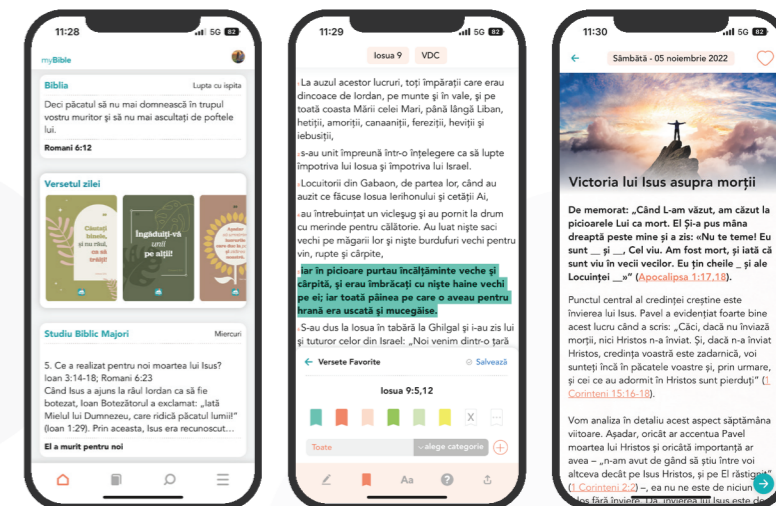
11:28
5G 82

myBible

Biblia
Lupta cu ispita

Deci păcatul să nu mai domnească în trupul vostru muritor şi să nu mai ascultaţi de poftele lui.

Romani 6:12

Versetul zilei

Căutaţi binele, şi nu răul, ca să trăiţi!

Îngăduiţi-vă unii pe alţii!

Studiu Biblic Majori
Miercuri

5. Ce a realizat pentru noi moartea lui Isus? Ioan 3:14-18; Romani 6:23
Când Isus a ajuns la râul Iordan ca să fie botezat, Ioan Botezătorul a exclamat: „Iată Mielul lui Dumnezeu, care ridică păcatul lumii!" (Ioan 1:29). Prin aceasta, Isus era recunoscut...

El a murit pentru noi

11:29
5G 82

Iosua 9
VDC

La auzul acestor lucruri, toţi împăraţii care erau dincoace de Iordan, pe munte şi în vale, şi pe toată coasta Mării celei Mari, până lângă Liban, hetiţii, amoriţii, canaaniţii, fereziţii, heviţii şi iebusiţii,

s-au unit împreună într-o înţelegere ca să lupte împotriva lui Iosua şi împotriva lui Israel.

Locuitorii din Gabaon, de partea lor, când au auzit ce făcuse Iosua Ierihonului şi cetăţii Ai,

au întrebuinţat un vicleşug şi au pornit la drum cu merinde pentru călătorie. Au luat nişte saci vechi pe măgarii lor şi nişte burduri vechi pentru vin, rupte şi cârpite,

iar în picioare purtau încălţăminte veche şi cârpită, şi erau îmbrăcaţi cu nişte haine vechi pe ei; iar toată pâinea pe care o aveau pentru hrană era uscată şi mucegăise.

S-au dus la Iosua în tabără la Ghilgal şi i-au zis lui şi tuturor celor din Israel: „Noi venim dintr-o ţară

Versete Favorite
Salvează

Iosua 9:5,12

Toate
alege categorie

Aa

11:30
5G 82

Sâmbătă - 05 noiembrie 2022

Victoria lui Isus asupra morţii

De memorat: „Când L-am văzut, am căzut la picioarele Lui ca mort. El Şi-a pus mâna dreaptă peste mine şi a zis: «Nu te teme! Eu sunt __ şi __, Cel viu. Am fost mort, şi iată că sunt viu în vecii vecilor. Eu ţin cheile _ şi ale Locuinţei __»" (Apocalipsa 1:17,18).

Punctul central al credinţei creştine este învierea lui Isus. Pavel a evidenţiat foarte bine acest lucru când a scris: „Căci, dacă nu înviază morţii, nici Hristos n-a înviat. Şi, dacă n-a înviat Hristos, credinţa voastră este zadarnică, voi sunteţi încă în păcatele voastre şi, prin urmare, şi cei ce au adormit în Hristos sunt pierduţi" (1 Corinteni 15:16-18).

Vom analiza în detaliu acest aspect săptămâna viitoare. Aşadar, oricât ar accentua Pavel moartea lui Hristos şi oricât importanţă ar avea – „n-am avut de gând să ştiu între voi altceva decât pe Isus Hristos, şi pe El răstignit" (1 Corinteni 2:2) –, ea nu ne este de niciun folos fără înviere. Iar învierea lui Isus este de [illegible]